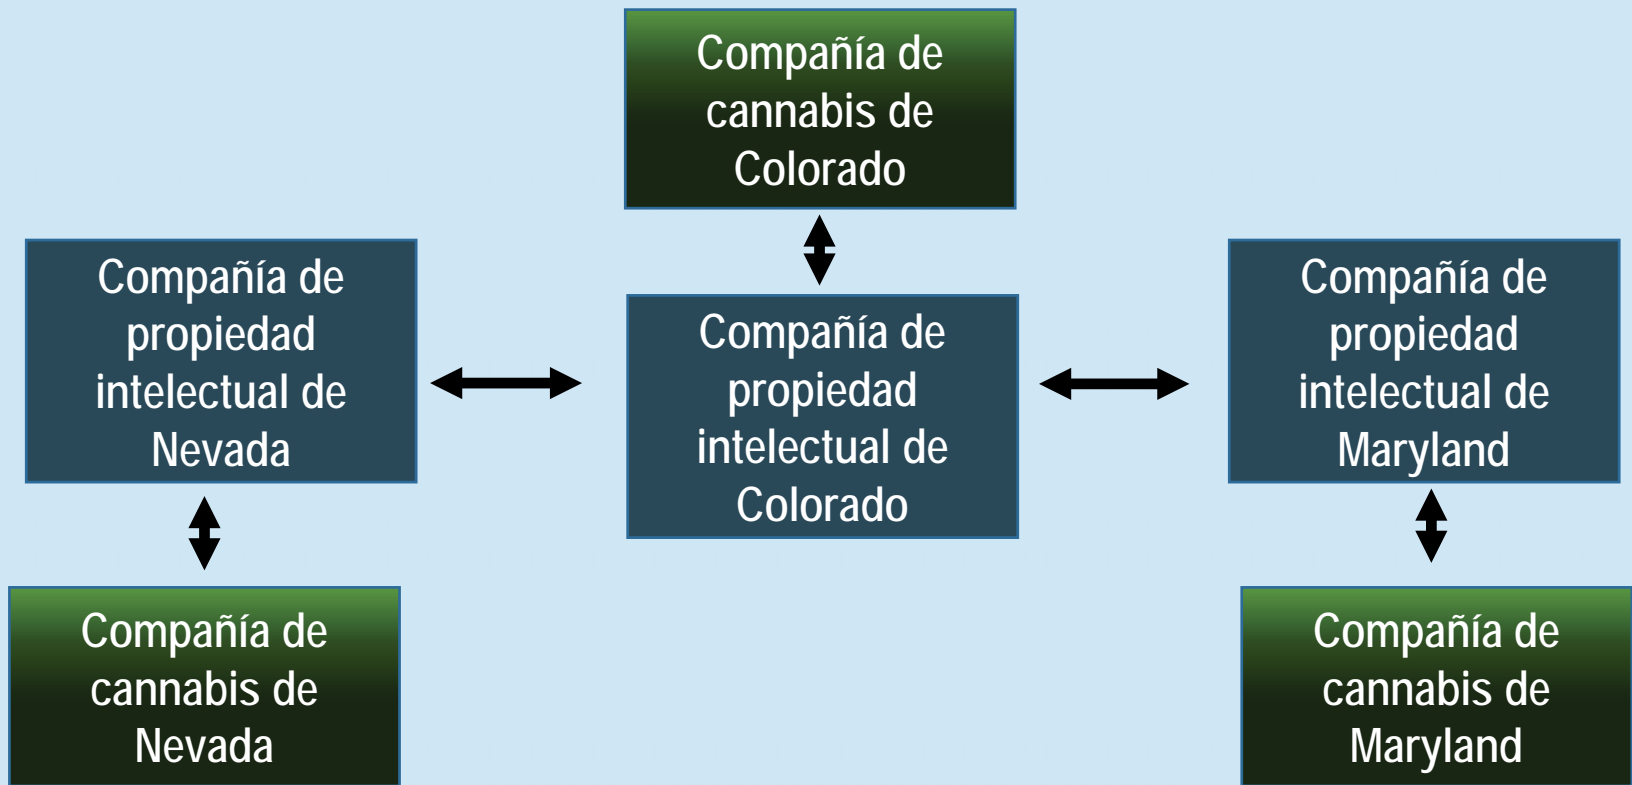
Compañía de cannabis de Colorado

Compañía de propiedad intelectual de Nevada

Compañía de propiedad intelectual de Colorado

Compañía de propiedad intelectual de Maryland

Compañía de cannabis de Nevada

Compañía de cannabis de Maryland